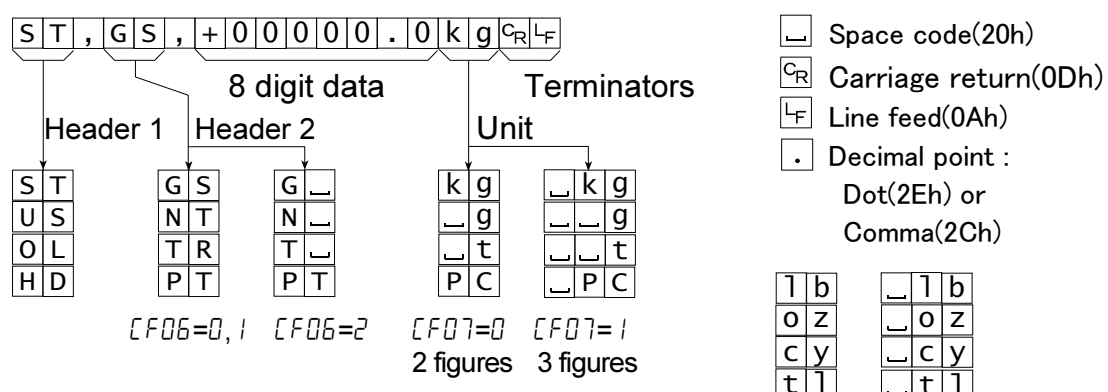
S T , G S , + 0 0 0 0 0 . 0 k g CR LF

8 digit data

Terminators

Header 1

Header 2

Unit

␣ Space code(20h)

CR Carriage return(0Dh)

LF Line feed(0Ah)

. Decimal point : Dot(2Eh) or Comma(2Ch)

| S | T |
|---|---|
| U | S |
| O | L |
| H | D |

| G | S |
|---|---|
| N | T |
| T | R |
| P | T |

| G | ␣ |
|---|---|
| N | ␣ |
| T | ␣ |
| P | T |

| k | g |
|---|---|
| ␣ | g |
| ␣ | t |
| P | C |

| ␣ | k | g |
|---|---|---|
| ␣ | ␣ | g |
| ␣ | ␣ | t |
| ␣ | P | C |

| l | b |
|---|---|
| o | z |
| c | y |
| t | l |

| ␣ | l | b |
|---|---|---|
| ␣ | o | z |
| ␣ | c | y |
| ␣ | t | l |

CF06=0, 1 CF06=2 CF07=0 CF07=1

2 figures 3 figures